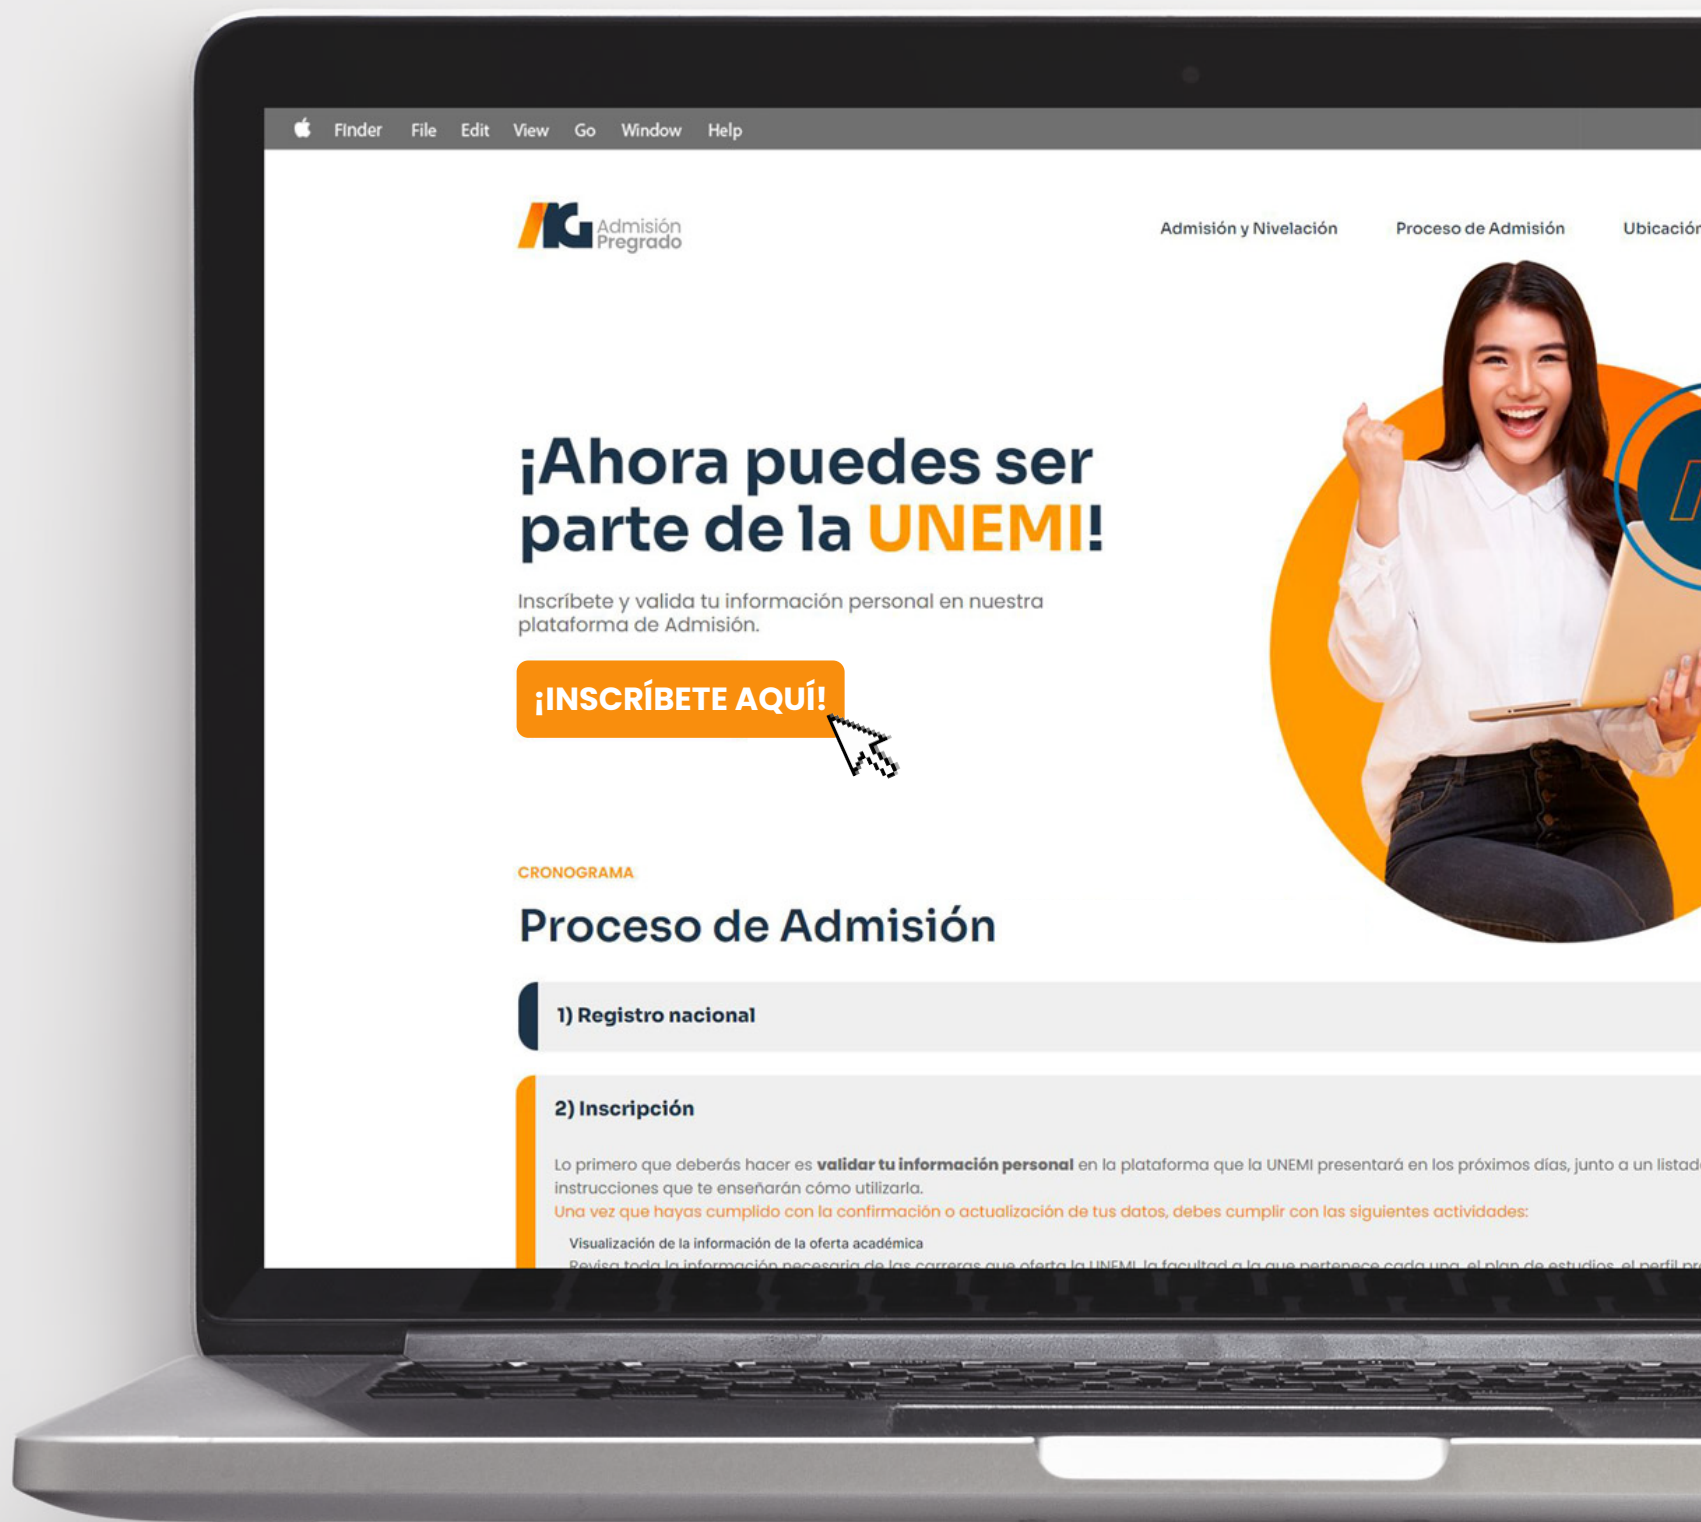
Finder File Edit View Go Window Help

Admisión Pregrado

Admisión y Nivelación Proceso de Admisión Ubicación

¡Ahora puedes ser parte de la UNEMI!

Inscríbete y valida tu información personal en nuestra plataforma de Admisión.

¡INSCRÍBETE AQUÍ!

CRONOGRAMA

Proceso de Admisión

1) Registro nacional

2) Inscripción

Lo primero que deberás hacer es **validar tu información personal** en la plataforma que la UNEMI presentará en los próximos días, junto a un listad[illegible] instrucciones que te enseñarán cómo utilizarla.

Una vez que hayas cumplido con la confirmación o actualización de tus datos, debes cumplir con las siguientes actividades:

Visualización de la información de la oferta académica

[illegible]